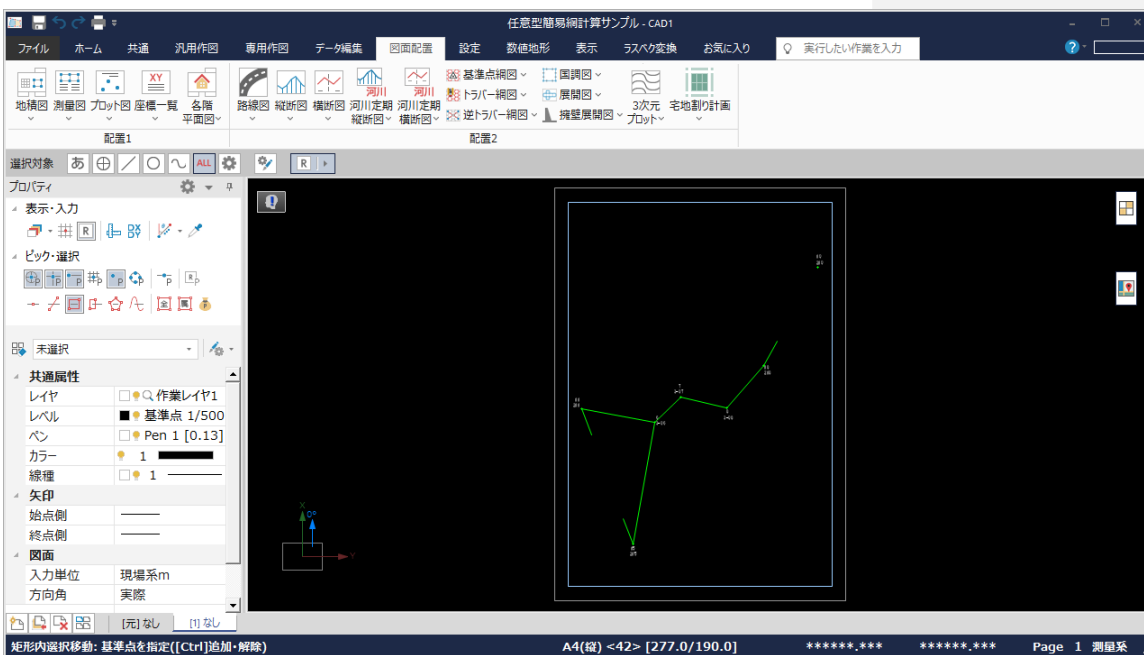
任意型簡易網計算サンプル - CAD1

ファイル ホーム 共通 汎用作図 専用作図 データ編集 図面配置 設定 数値地形 表示 ラスベク変換 お気に入り 実行したい作業を入力

地積図 測量図 プロット図 座標一覧 各階平面図
配置1

路線図 縦断図 横断図 河川 河川定期縦断図 河川 河川定期横断図 基準点網図 トラバー網図 逆トラバー網図 国調図 展開図 擁壁展開図 3次元プロット 宅地割り計画
配置2

選択対象 あ ALL

R

プロパティ
表示・入力
R
ピック・選択

未選択

共通属性
| レイヤ | 作業レイヤ1 |
|---|---|
| レベル | 基準点 1/500 |
| ペン | Pen 1 [0.13] |
| カラー | 1 |
| 線種 | 1 |

矢印
| 始点側 | |
|---|---|
| 終点側 | |

図面
| 入力単位 | 現場系m |
|---|---|
| 方向角 | 実際 |

[元] なし [1] なし

X
0°
Y

矩形内選択移動: 基準点を指定([Ctrl]追加・解除) A4(縦) <42> [277.0/190.0] ******.*** ******.*** Page 1 測量系